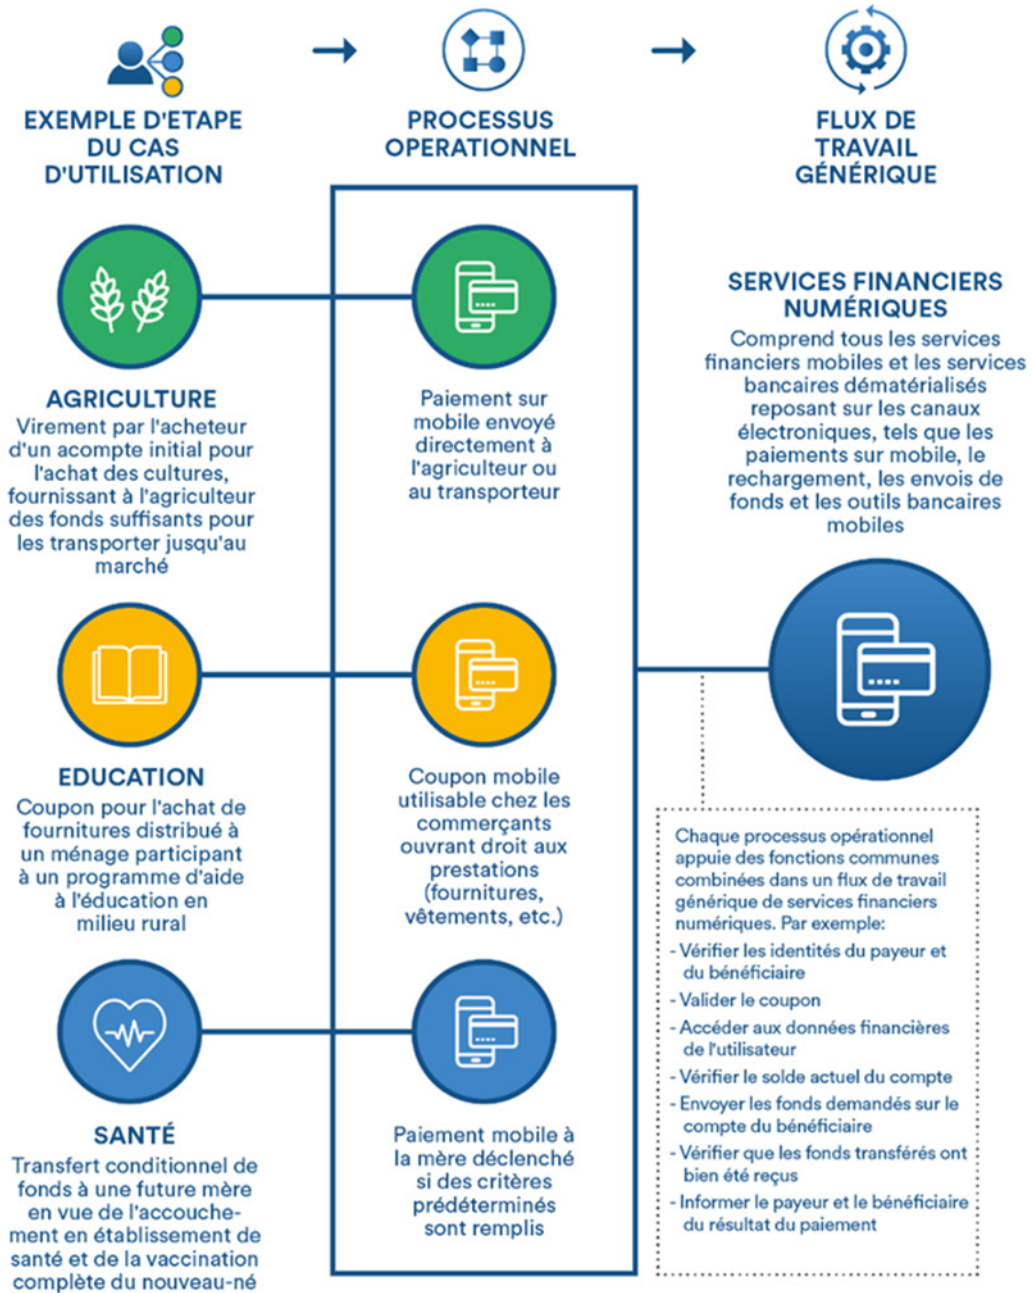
EXEMPLE D'ETAPE DU CAS D'UTILISATION

PROCESSUS OPERATIONNEL

FLUX DE TRAVAIL GÉNÉRIQUE

AGRICULTURE
Virement par l'acheteur d'un acompte initial pour l'achat des cultures, fournissant à l'agriculteur des fonds suffisants pour les transporter jusqu'au marché

Paiement sur mobile envoyé directement à l'agriculteur ou au transporteur

SERVICES FINANCIERS NUMÉRIQUES
Comprend tous les services financiers mobiles et les services bancaires dématérialisés reposant sur les canaux électroniques, tels que les paiements sur mobile, le rechargement, les envois de fonds et les outils bancaires mobiles

EDUCATION
Coupon pour l'achat de fournitures distribué à un ménage participant à un programme d'aide à l'éducation en milieu rural

Coupon mobile utilisable chez les commerçants ouvrant droit aux prestations (fournitures, vêtements, etc.)

Chaque processus opérationnel appuie des fonctions communes combinées dans un flux de travail générique de services financiers numériques. Par exemple:
- Vérifier les identités du payeur et du bénéficiaire
- Valider le coupon
- Accéder aux données financières de l'utilisateur
- Vérifier le solde actuel du compte
- Envoyer les fonds demandés sur le compte du bénéficiaire
- Vérifier que les fonds transférés ont bien été reçus
- Informer le payeur et le bénéficiaire du résultat du paiement

SANTÉ
Transfert conditionnel de fonds à une future mère en vue de l'accouchement en établissement de santé et de la vaccination complète du nouveau-né

Paiement mobile à la mère déclenché si des critères prédéterminés sont remplis